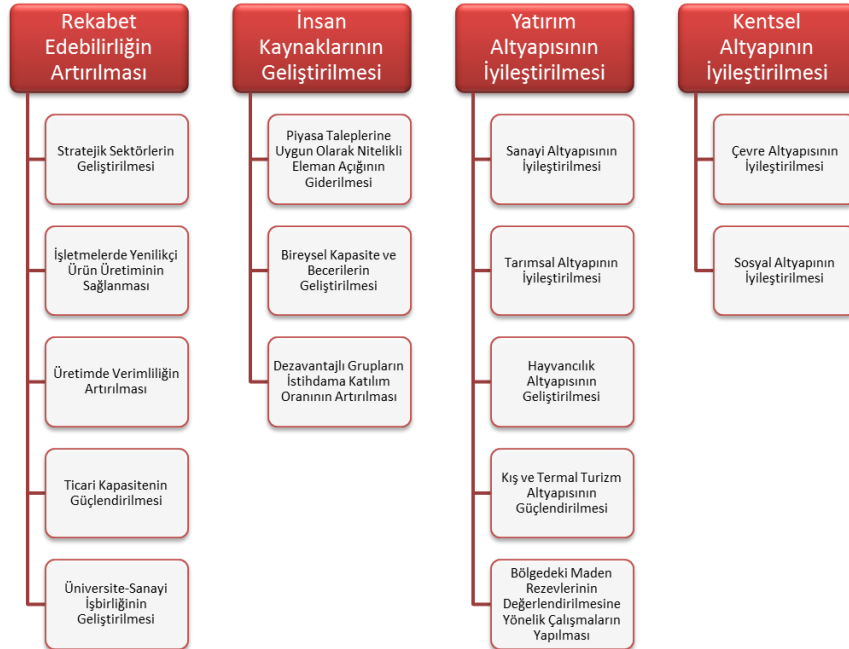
Rekabet Edebilirliğin Artırılması

Stratejik Sektörlerin Geliştirilmesi

İşletmelerde Yenilikçi Ürün Üretiminin Sağlanması

Üretimde Verimliliğin Artırılması

Ticari Kapasitenin Güçlendirilmesi

Üniversite-Sanayi İşbirliğinin Geliştirilmesi

İnsan Kaynaklarının Geliştirilmesi

Piyasa Taleplerine Uygun Olarak Nitelikli Eleman Açığının Giderilmesi

Bireysel Kapasite ve Becerilerin Geliştirilmesi

Dezavantajlı Grupların İstihdama Katılım Oranının Artırılması

Yatırım Altyapısının İyileştirilmesi

Sanayi Altyapısının İyileştirilmesi

Tarımsal Altyapının İyileştirilmesi

Hayvancılık Altyapısının Geliştirilmesi

Kış ve Termal Turizm Altyapısının Güçlendirilmesi

Bölgedeki Maden Rezevlerinin Değerlendirilmesine Yönelik Çalışmaların Yapılması

Kentsel Altyapının İyileştirilmesi

Çevre Altyapısının İyileştirilmesi

Sosyal Altyapının İyileştirilmesi